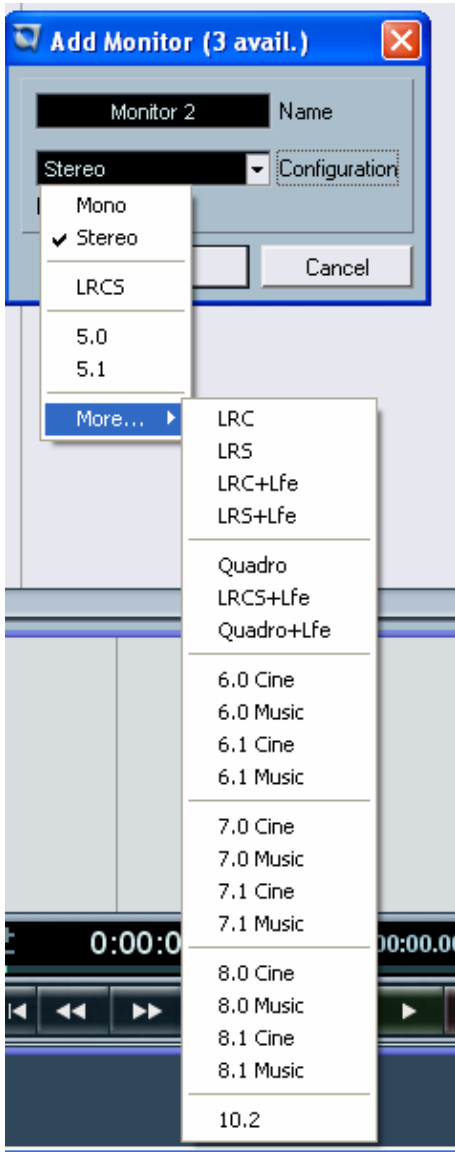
Add Monitor (3 avail.)

Monitor 2
Name

Stereo
Configuration

Mono
✔ Stereo

LRCS

5.0
5.1

More...

Cancel

LRC
LRS
LRC+Lfe
LRS+Lfe

Quadro
LRCS+Lfe
Quadro+Lfe

6.0 Cine
6.0 Music
6.1 Cine
6.1 Music

7.0 Cine
7.0 Music
7.1 Cine
7.1 Music

8.0 Cine
8.0 Music
8.1 Cine
8.1 Music

10.2

0:00:0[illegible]
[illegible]00:00.0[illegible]